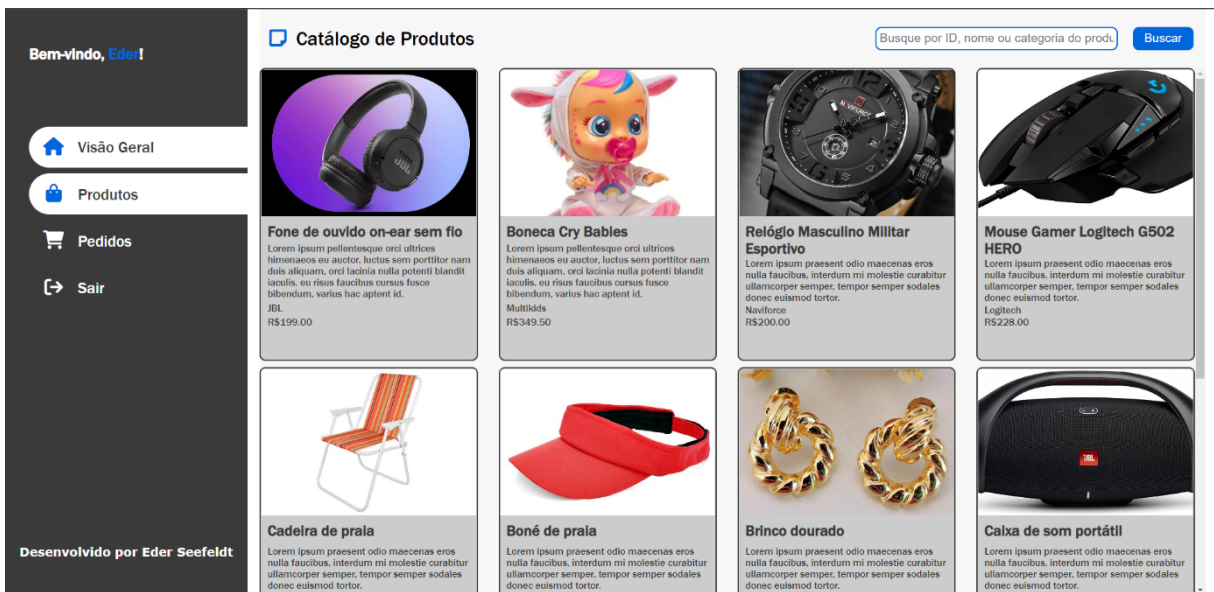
Bem-vindo, Eder!

Visão Geral

Produtos

Pedidos

Sair

Desenvolvido por Eder Seefeldt

Catálogo de Produtos

Busque por ID, nome ou categoria do produ

Buscar

Fone de ouvido on-ear sem fio
Lorem ipsum pellentesque orci ultrices himenaeos eu auctor, luctus sem porttitor nam duis aliquam, orci lacinia nulla potenti blandit iaculis. eu risus faucibus cursus fusce bibendum, varius hac aptent id.
JBL
R$199.00

Boneca Cry Babies
Lorem ipsum pellentesque orci ultrices himenaeos eu auctor, luctus sem porttitor nam duis aliquam, orci lacinia nulla potenti blandit iaculis. eu risus faucibus cursus fusce bibendum, varius hac aptent id.
Multikids
R$349.50

Relógio Masculino Militar Esportivo
Lorem ipsum praesent odio maecenas eros nulla faucibus, interdum mi molestie curabitur ullamcorper semper, tempor semper sodales donec euismod tortor.
Naviforce
R$200.00

Mouse Gamer Logitech G502 HERO
Lorem ipsum praesent odio maecenas eros nulla faucibus, interdum mi molestie curabitur ullamcorper semper, tempor semper sodales donec euismod tortor.
Logitech
R$228.00

Cadeira de praia
Lorem ipsum praesent odio maecenas eros nulla faucibus, interdum mi molestie curabitur ullamcorper semper, tempor semper sodales donec euismod tortor.

Boné de praia
Lorem ipsum praesent odio maecenas eros nulla faucibus, interdum mi molestie curabitur ullamcorper semper, tempor semper sodales donec euismod tortor.

Brinco dourado
Lorem ipsum praesent odio maecenas eros nulla faucibus, interdum mi molestie curabitur ullamcorper semper, tempor semper sodales donec euismod tortor.

Caixa de som portátil
Lorem ipsum praesent odio maecenas eros nulla faucibus, interdum mi molestie curabitur ullamcorper semper, tempor semper sodales donec euismod tortor.